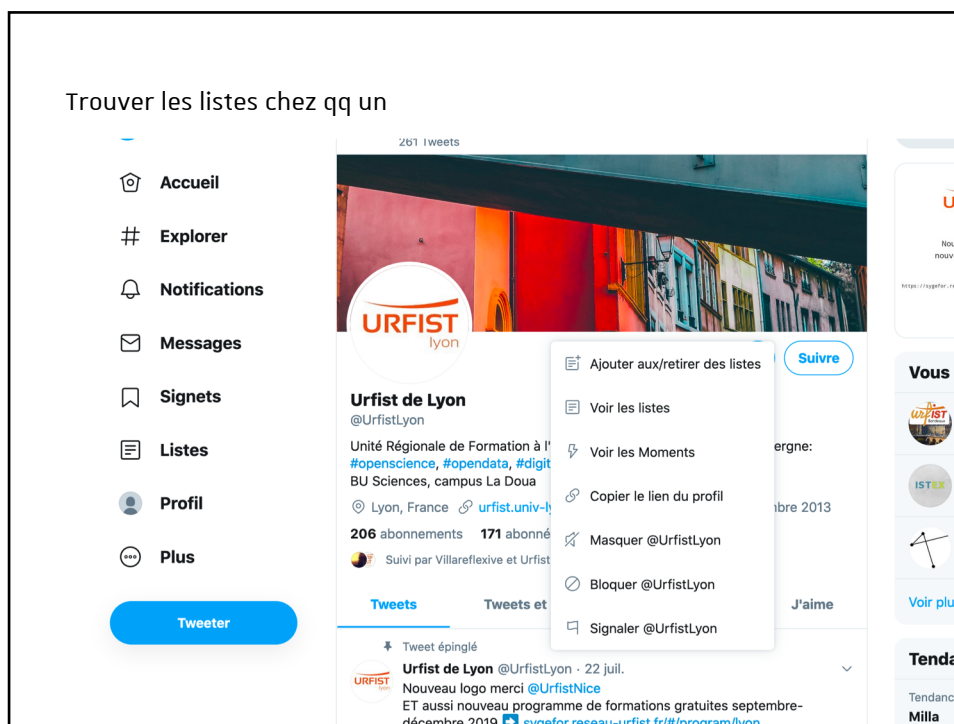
Trouver les listes chez qq un

261 Tweets

Accueil

Explorer

Notifications

Messages

Signets

Listes

Profil

Plus

Tweeter

URFIST lyon

Urfist de Lyon
@UrfistLyon

Unité Régionale de Formation à l'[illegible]ergne: #openscience, #opendata, #digit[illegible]
BU Sciences, campus La Doua

Lyon, France urfist.univ-ly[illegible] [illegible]bre 2013

206 abonnements 171 abonné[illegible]

Suivi par Villareflexive et Urfist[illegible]

Suivre

Ajouter aux/retirer des listes

Voir les listes

Voir les Moments

Copier le lien du profil

Masquer @UrfistLyon

Bloquer @UrfistLyon

Signaler @UrfistLyon

Tweets Tweets et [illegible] J'aime

Tweet épinglé

Urfist de Lyon @UrfistLyon · 22 juil.
Nouveau logo merci @UrfistNice
ET aussi nouveau programme de formations gratuites septembre-décembre 2019 sygefor.reseau-urfist.fr/#/program/lyon

Vous

ISTEX

Voir plu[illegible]

Tenda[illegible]

Tendanc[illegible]
Milla